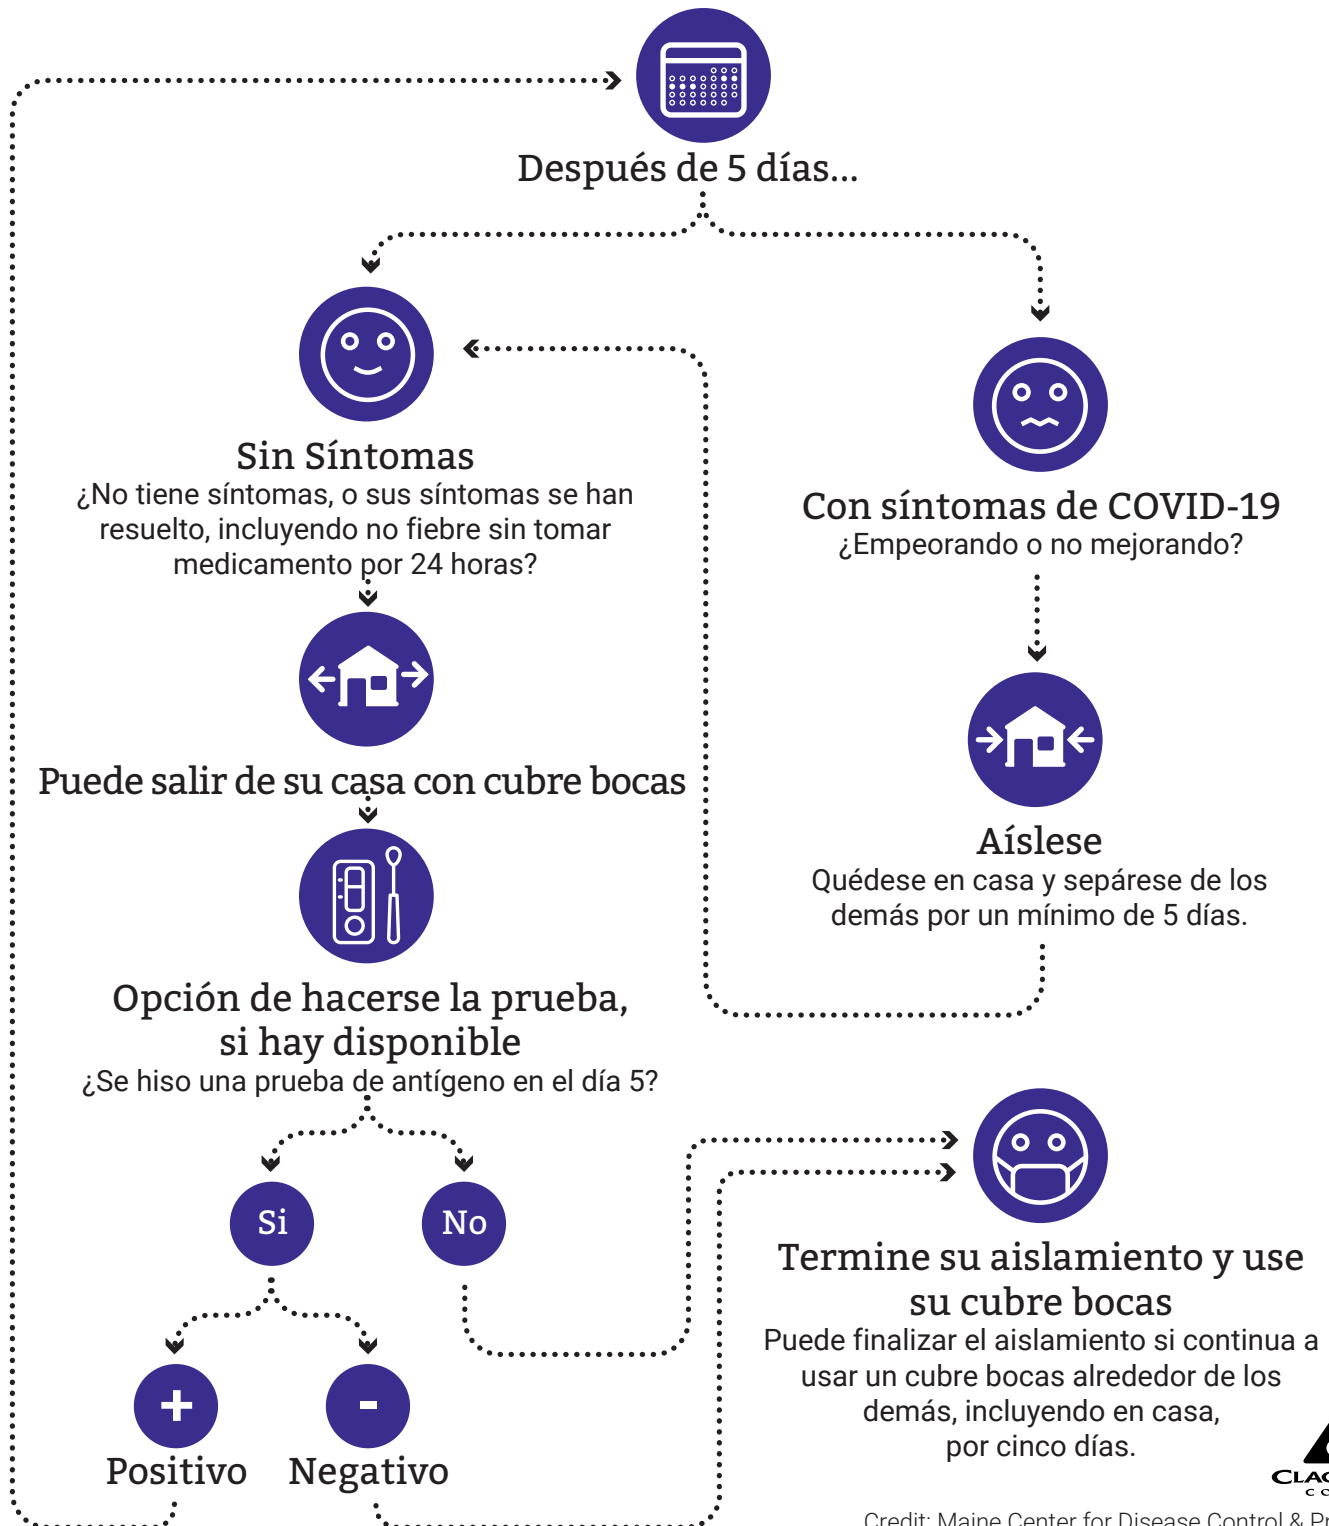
Después de 5 días...

Sin Síntomas
¿No tiene síntomas, o sus síntomas se han resuelto, incluyendo no fiebre sin tomar medicamento por 24 horas?

Puede salir de su casa con cubre bocas

Opción de hacerse la prueba, si hay disponible
¿Se hiso una prueba de antígeno en el día 5?

Si

No

+
Positivo

-
Negativo

Con síntomas de COVID-19
¿Empeorando o no mejorando?

Aíslese
Quédese en casa y sepárese de los demás por un mínimo de 5 días.

Termine su aislamiento y use su cubre bocas
Puede finalizar el aislamiento si continua a usar un cubre bocas alrededor de los demás, incluyendo en casa, por cinco días.

CLA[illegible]

Credit: Maine Center for Disease Control & Pr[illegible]